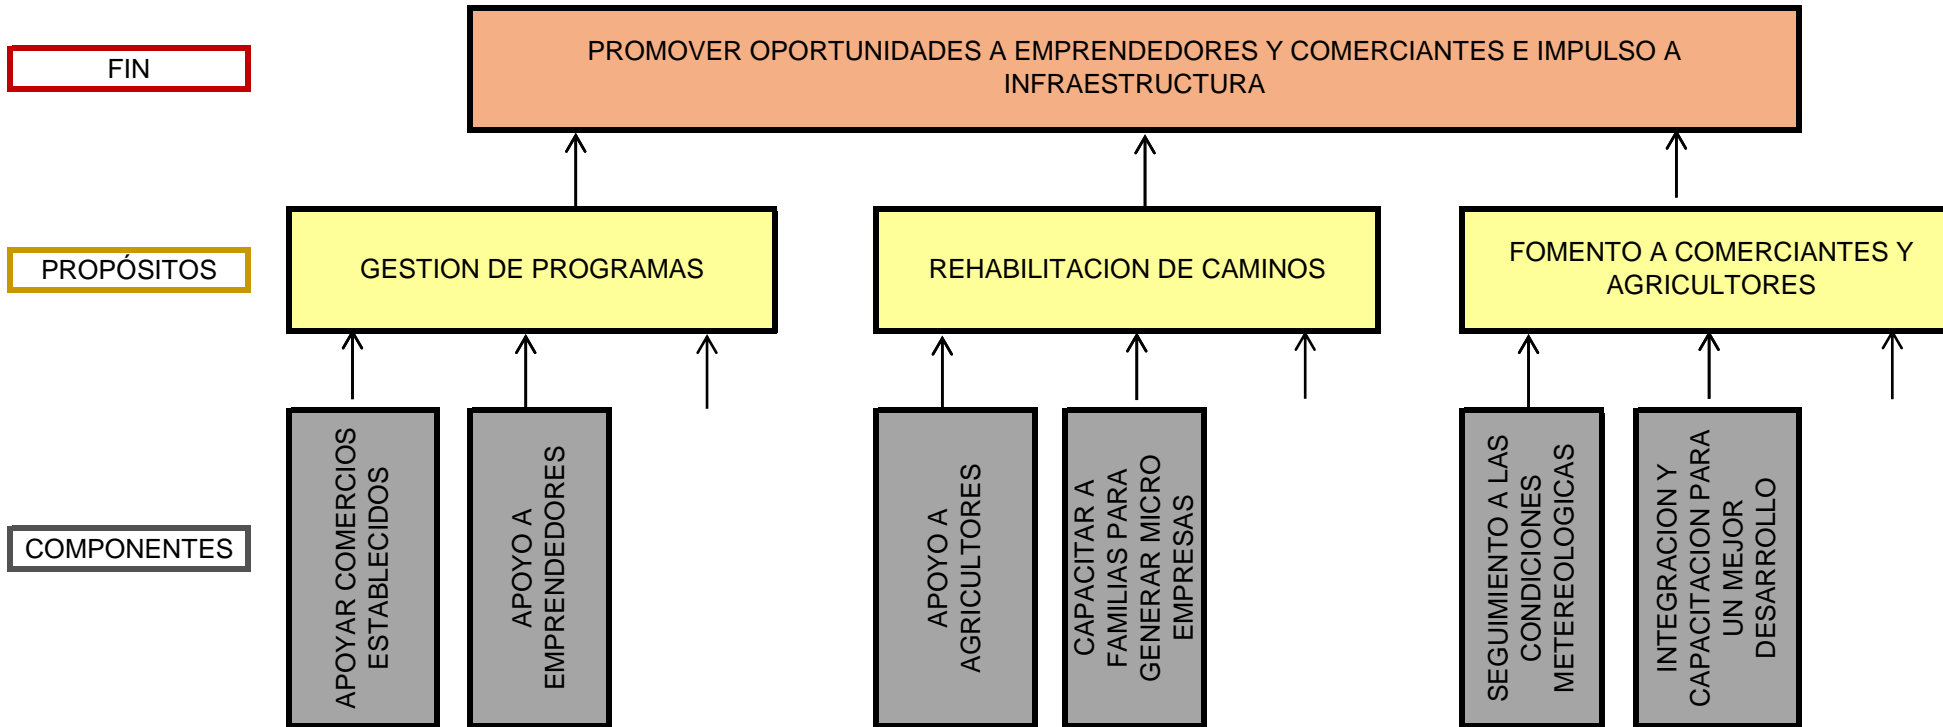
FIN

PROMOVER OPORTUNIDADES A EMPRENDEDORES Y COMERCIANTES E IMPULSO A INFRAESTRUCTURA

PROPÓSITOS

GESTION DE PROGRAMAS

REHABILITACION DE CAMINOS

FOMENTO A COMERCIANTES Y AGRICULTORES

COMPONENTES

APOYAR COMERCIOS ESTABLECIDOS

APOYO A EMPRENDEDORES

APOYO A AGRICULTORES

CAPACITAR A FAMILIAS PARA GENERAR MICRO EMPRESAS

SEGUIMIENTO A LAS CONDICIONES METEREOLOGICAS

INTEGRACION Y CAPACITACION PARA UN MEJOR DESARROLLO